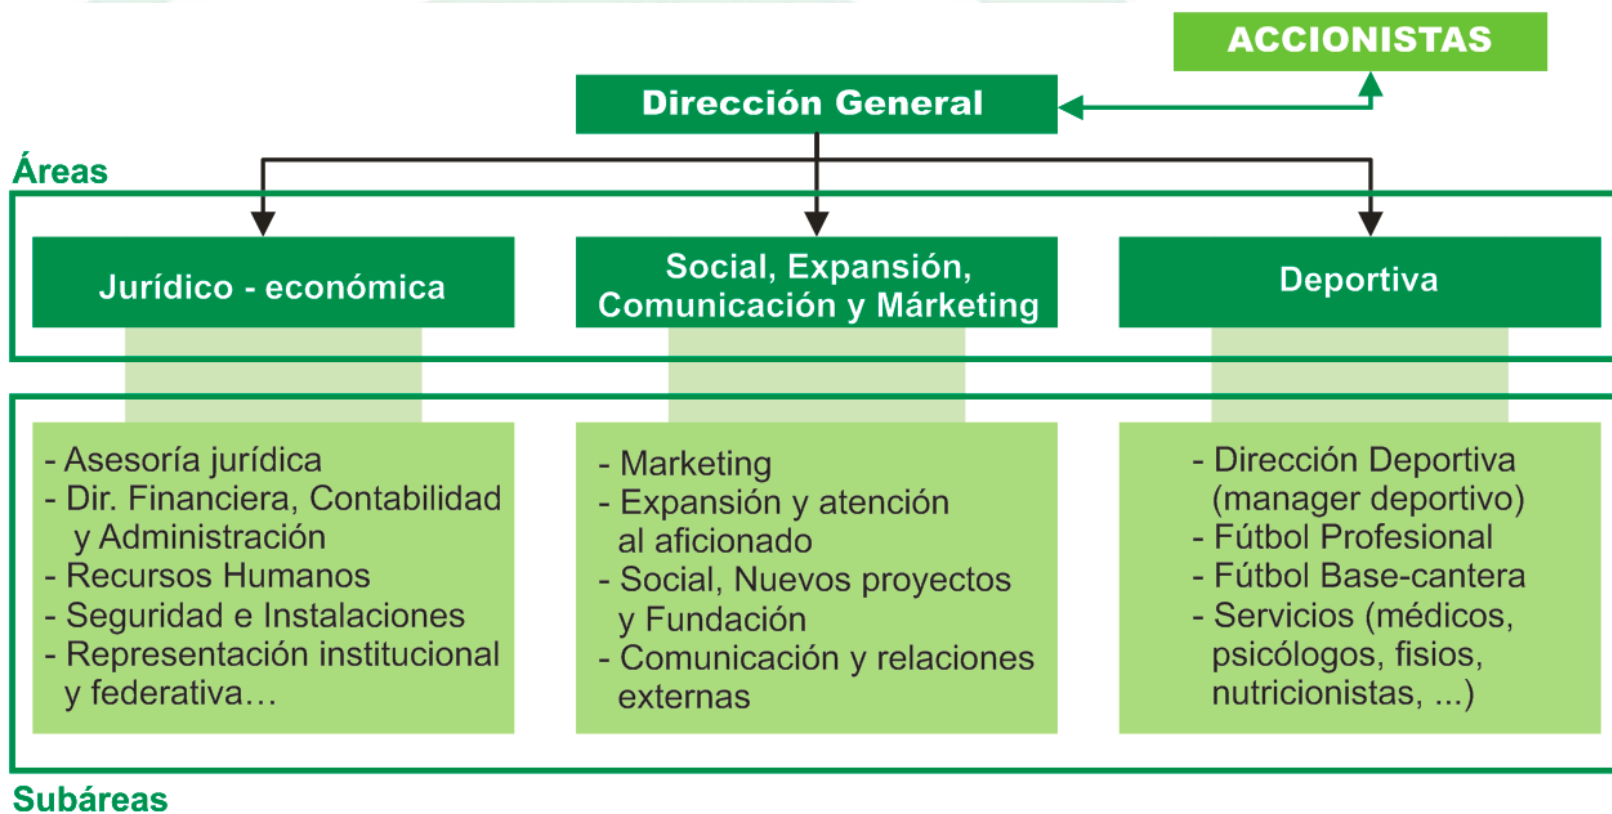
ACCIONISTAS

Dirección General

Áreas

Jurídico - económica

Social, Expansión, Comunicación y Márketing

Deportiva

- Asesoría jurídica
- Dir. Financiera, Contabilidad y Administración
- Recursos Humanos
- Seguridad e Instalaciones
- Representación institucional y federativa…

- Marketing
- Expansión y atención al aficionado
- Social, Nuevos proyectos y Fundación
- Comunicación y relaciones externas

- Dirección Deportiva (manager deportivo)
- Fútbol Profesional
- Fútbol Base-cantera
- Servicios (médicos, psicólogos, fisios, nutricionistas, ...)

Subáreas